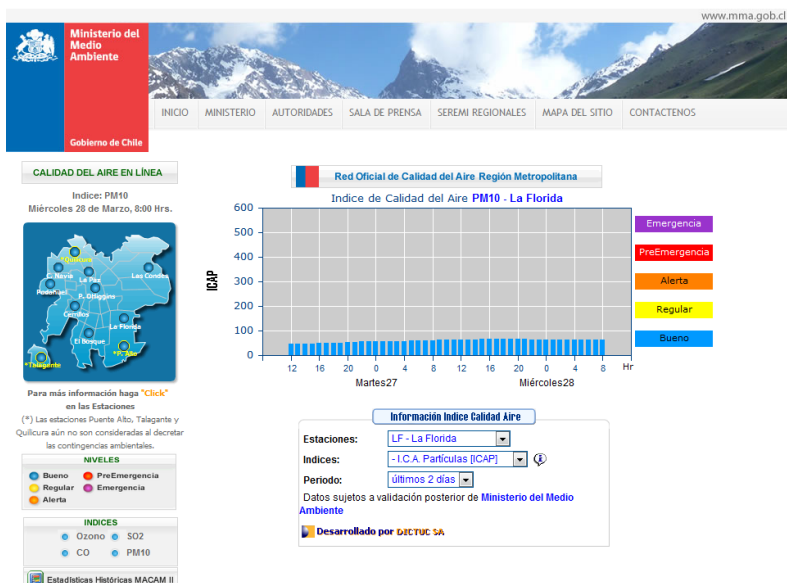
www.mma.gob.cl

Ministerio del Medio Ambiente

Gobierno de Chile

INICIO | MINISTERIO | AUTORIDADES | SALA DE PRENSA | SEREMI REGIONALES | MAPA DEL SITIO | CONTACTENOS

CALIDAD DEL AIRE EN LÍNEA

Indice: PM10
Miércoles 28 de Marzo, 8:00 Hrs.

*Quilicura
C. Navia
La Paz
Las Condes
Pudahuel
P. O'Higgins
Cerrillos
La Florida
El Bosque
*P. Alto
*Talagante

Para más información haga "Click" en las Estaciones

(*) Las estaciones Puente Alto, Talagante y Quilicura aún no son consideradas al decretar las contingencias ambientales.

NIVELES
Bueno
PreEmergencia
Regular
Emergencia
Alerta

INDICES
Ozono
SO2
CO
PM10

Estadísticas Históricas MACAM II

Red Oficial de Calidad del Aire Región Metropolitana

Indice de Calidad del Aire PM10 - La Florida

ICAP

600
500
400
300
200
100
0

12 16 20 0 4 8 12 16 20 0 4 8 Hr

Martes27
Miércoles28

Emergencia
PreEmergencia
Alerta
Regular
Bueno

Información Indice Calidad Aire

Estaciones: LF - La Florida
Indices: - I.C.A. Partículas [ICAP]
Periodo: últimos 2 días

Datos sujetos a validación posterior de Ministerio del Medio Ambiente

Desarrollado por DICTUC SA